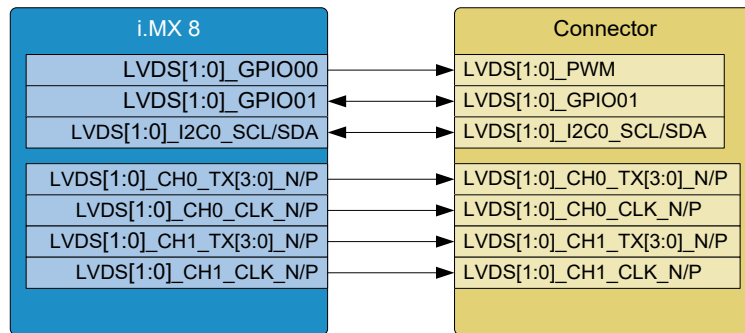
i.MX 8

LVDS[1:0]_GPIO00
LVDS[1:0]_GPIO01
LVDS[1:0]_I2C0_SCL/SDA

LVDS[1:0]_CH0_TX[3:0]_N/P
LVDS[1:0]_CH0_CLK_N/P
LVDS[1:0]_CH1_TX[3:0]_N/P
LVDS[1:0]_CH1_CLK_N/P

Connector

LVDS[1:0]_PWM
LVDS[1:0]_GPIO01
LVDS[1:0]_I2C0_SCL/SDA

LVDS[1:0]_CH0_TX[3:0]_N/P
LVDS[1:0]_CH0_CLK_N/P
LVDS[1:0]_CH1_TX[3:0]_N/P
LVDS[1:0]_CH1_CLK_N/P